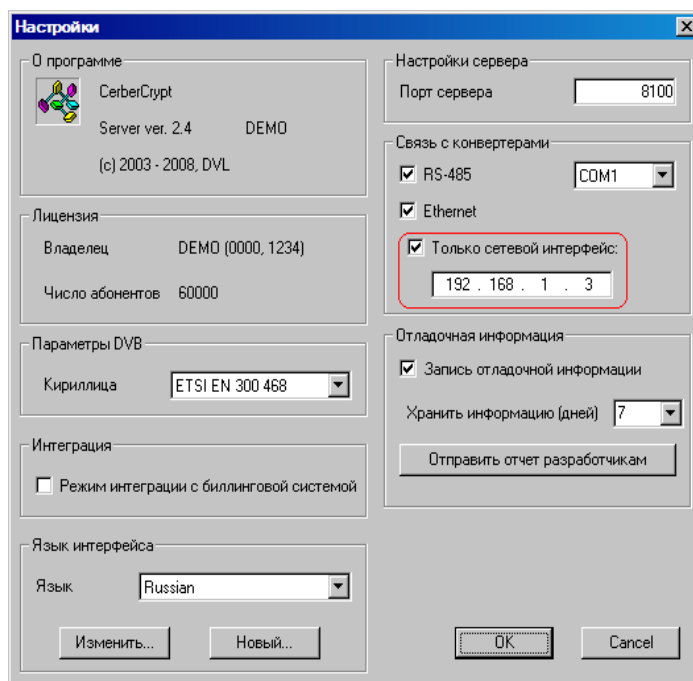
Настройки

О программе
CerberCrypt
Server ver. 2.4 DEMO
(c) 2003 - 2008, DVL

Лицензия
Владелец DEMO (0000, 1234)
Число абонентов 60000

Параметры DVB
Кириллица ETSI EN 300 468

Интеграция
Режим интеграции с биллинговой системой

Язык интерфейса
Язык Russian
Изменить... Новый...

Настройки сервера
Порт сервера 8100

Связь с конвертерами
RS-485 COM1
Ethernet
Только сетевой интерфейс:
192 . 168 . 1 . 3

Отладочная информация
Запись отладочной информации
Хранить информацию (дней) 7
Отправить отчет разработчикам

OK Cancel